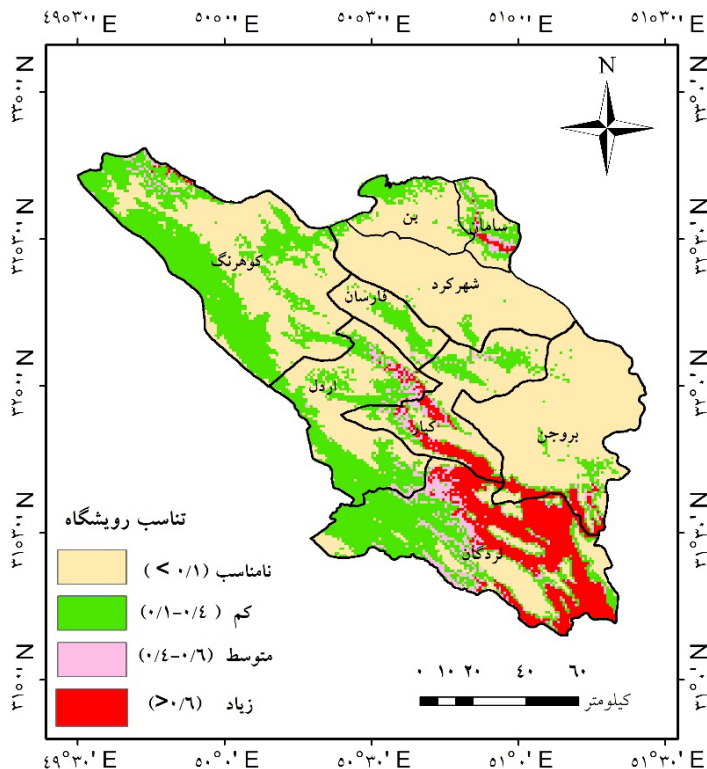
۴۹°۳۰' E
۵۰°۰' E
۵۰°۳۰' E
۵۱°۰' E
۵۱°۳۰' E

N

۳۳°۰' N
۳۲°۳۰' N
۳۲°۰' N
۳۱°۳۰' N
۳۱°۰' N

بن
سامان
کوهرنگ
شهرکرد
فارسان
اردل
کیار
بروجن
لردگان

تناسب رویشگاه
نامناسب (۰/۱ >)
کم (۰/۴-۰/۱)
متوسط (۰/۶-۰/۴)
زیاد (۰/۶<)

۰ ۱۰ ۲۰ ۴۰ ۶۰
کیلومتر